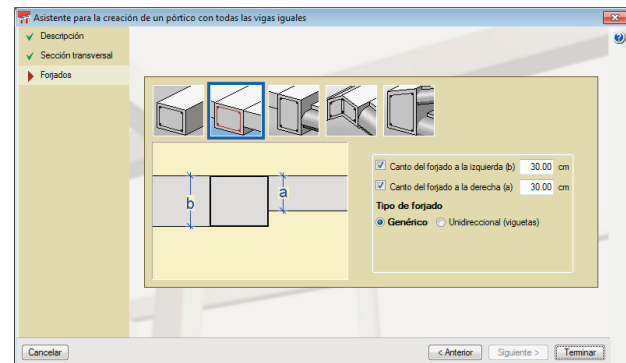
Asistente para la creación de un pórtico con todas las vigas iguales

Descripción
Sección transversal
Forjados

b
a

Canto del forjado a la izquierda (b) 30.00 cm
Canto del forjado a la derecha (a) 30.00 cm

Tipo de forjado
Genérico
Unidireccional (viguetas)

Cancelar
< Anterior
Siguiente >
Terminar